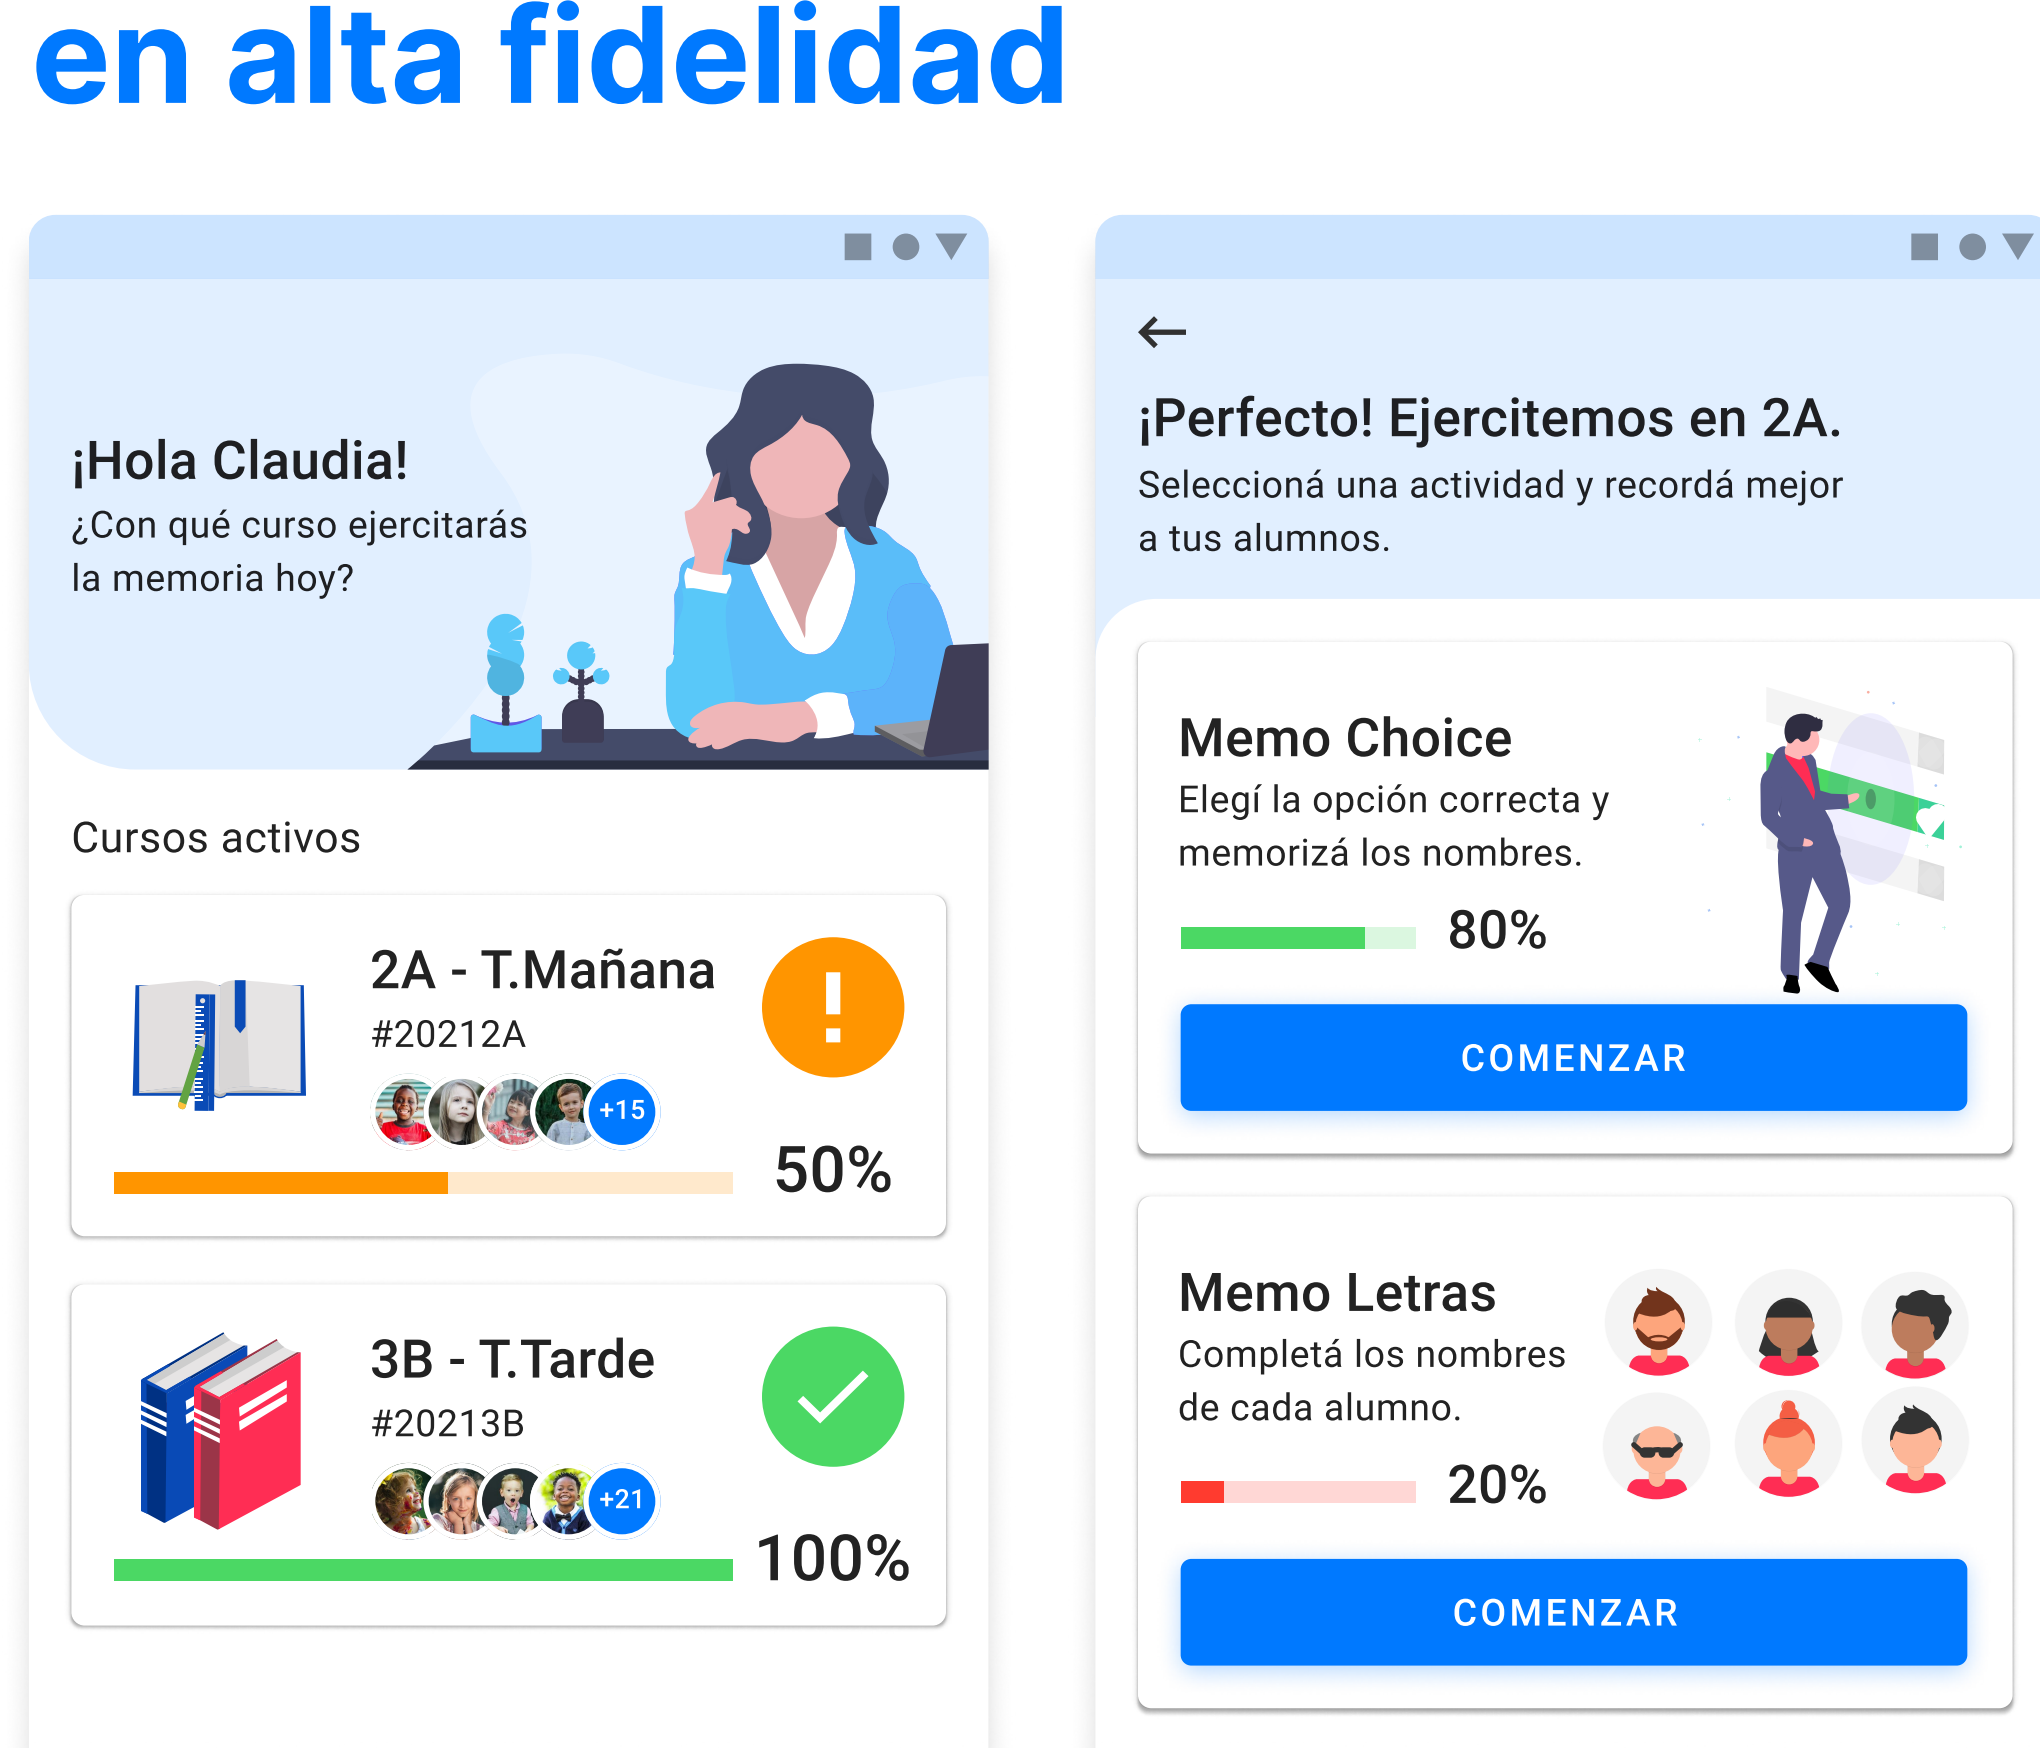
en alta fidelidad

¡Hola Claudia!
¿Con qué curso ejercitarás la memoria hoy?

Cursos activos

2A - T.Mañana
#20212A
+15
!
50%

3B - T.Tarde
#20213B
+21
100%

←
¡Perfecto! Ejercitemos en 2A.
Seleccioná una actividad y recordá mejor a tus alumnos.

Memo Choice
Elegí la opción correcta y memorizá los nombres.
80%
COMENZAR

Memo Letras
Completá los nombres de cada alumno.
20%
COMENZAR